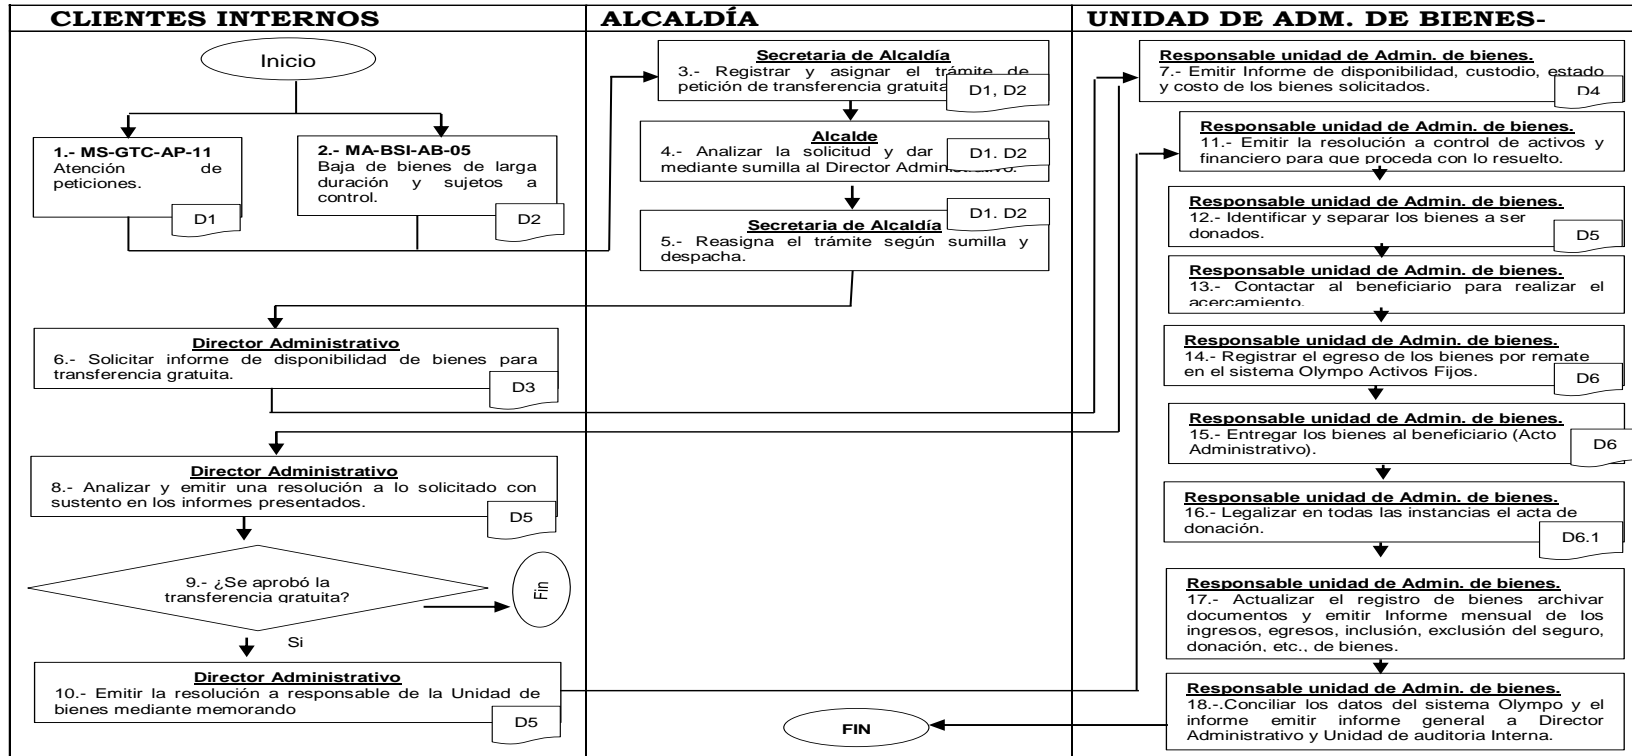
CLIENTES INTERNOS

Inicio

1.- MS-GTC-AP-11
Atención de peticiones.
D1

2.- MA-BSI-AB-05
Baja de bienes de larga duración y sujetos a control.
D2

Director Administrativo
6.- Solicitar informe de disponibilidad de bienes para transferencia gratuita.
D3

Director Administrativo
8.- Analizar y emitir una resolución a lo solicitado con sustento en los informes presentados.
D5

9.- ¿Se aprobó la transferencia gratuita?

Fin

Si

Director Administrativo
10.- Emitir la resolución a responsable de la Unidad de bienes mediante memorando
D5

ALCALDÍA

Secretaria de Alcaldía
3.- Registrar y asignar el trámite de petición de transferencia gratuita
D1, D2

Alcalde
4.- Analizar la solicitud y dar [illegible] mediante sumilla al Director Administrativo.
D1. D2

Secretaria de Alcaldía
D1. D2
5.- Reasigna el trámite según sumilla y despacha.

FIN

UNIDAD DE ADM. DE BIENES-

Responsable unidad de Admin. de bienes.
7.- Emitir Informe de disponibilidad, custodio, estado y costo de los bienes solicitados.
D4

Responsable unidad de Admin. de bienes.
11.- Emitir la resolución a control de activos y financiero para que proceda con lo resuelto.

Responsable unidad de Admin. de bienes.
12.- Identificar y separar los bienes a ser donados.
D5

Responsable unidad de Admin. de bienes.
13.- Contactar al beneficiario para realizar el acercamiento.

Responsable unidad de Admin. de bienes.
14.- Registrar el egreso de los bienes por remate en el sistema Olympo Activos Fijos.
D6

Responsable unidad de Admin. de bienes.
15.- Entregar los bienes al beneficiario (Acto Administrativo).
D6

Responsable unidad de Admin. de bienes.
16.- Legalizar en todas las instancias el acta de donación.
D6.1

Responsable unidad de Admin. de bienes.
17.- Actualizar el registro de bienes archivar documentos y emitir Informe mensual de los ingresos, egresos, inclusión, exclusión del seguro, donación, etc., de bienes.

Responsable unidad de Admin. de bienes.
18.-.Conciliar los datos del sistema Olympo y el informe emitir informe general a Director Administrativo y Unidad de auditoria Interna.